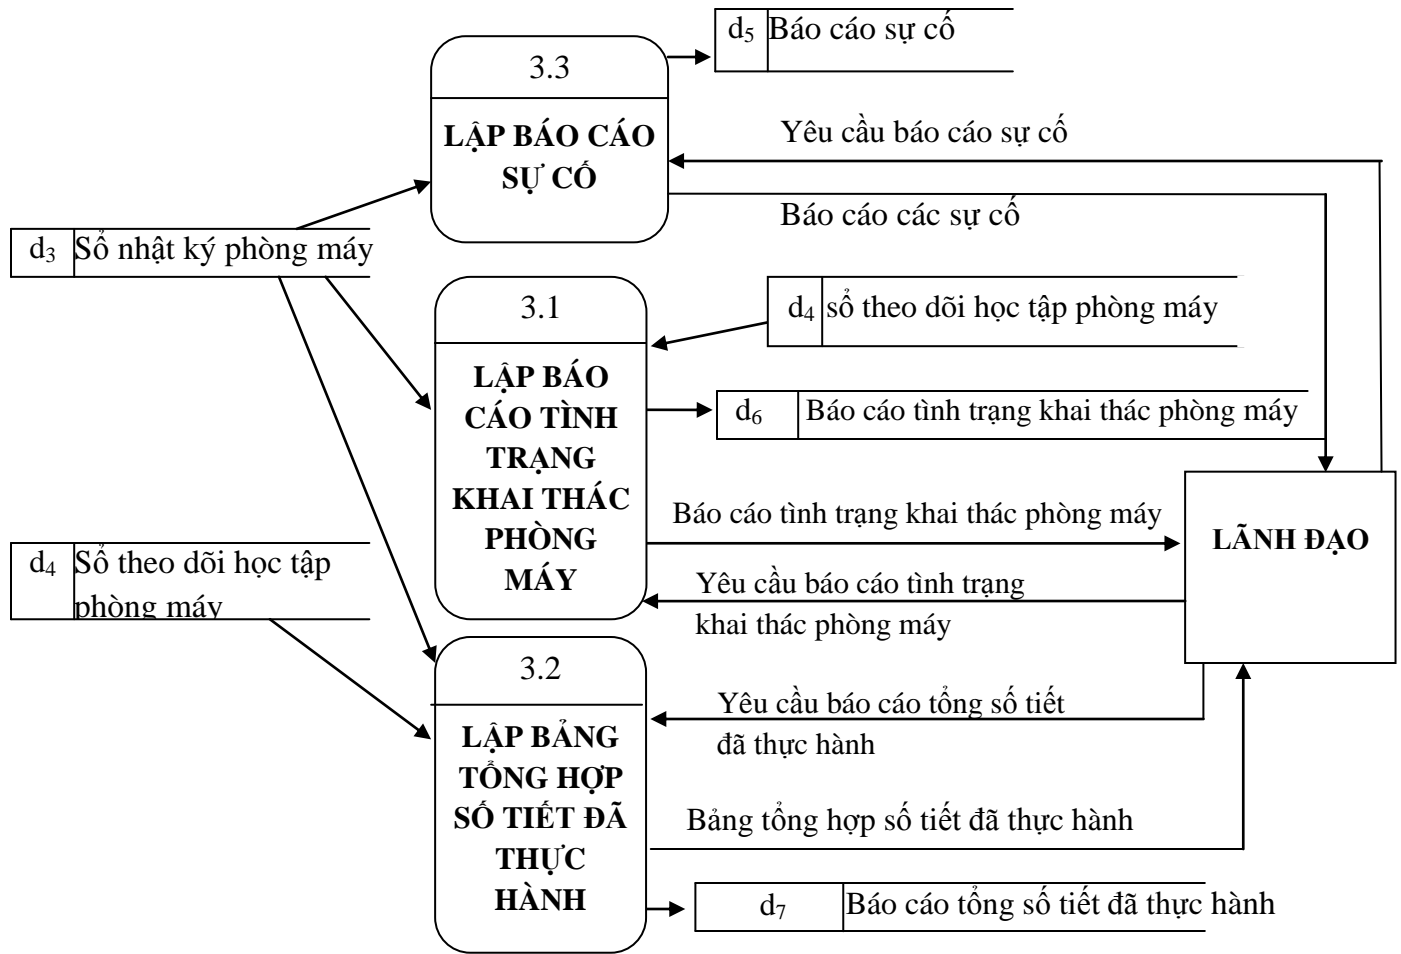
$d_5$ Báo cáo sự cố

3.3

LẬP BÁO CÁO SỰ CỐ

Yêu cầu báo cáo sự cố

Báo cáo các sự cố

$d_3$ Sổ nhật ký phòng máy

3.1

$d_4$ sổ theo dõi học tập phòng máy

LẬP BÁO CÁO TÌNH TRẠNG KHAI THÁC PHÒNG MÁY

$d_6$ Báo cáo tình trạng khai thác phòng máy

Báo cáo tình trạng khai thác phòng máy

LÃNH ĐẠO

$d_4$ Sổ theo dõi học tập phòng máy

Yêu cầu báo cáo tình trạng khai thác phòng máy

3.2

Yêu cầu báo cáo tổng số tiết đã thực hành

LẬP BẢNG TỔNG HỢP SỐ TIẾT ĐÃ THỰC HÀNH

Bảng tổng hợp số tiết đã thực hành

$d_7$ Báo cáo tổng số tiết đã thực hành